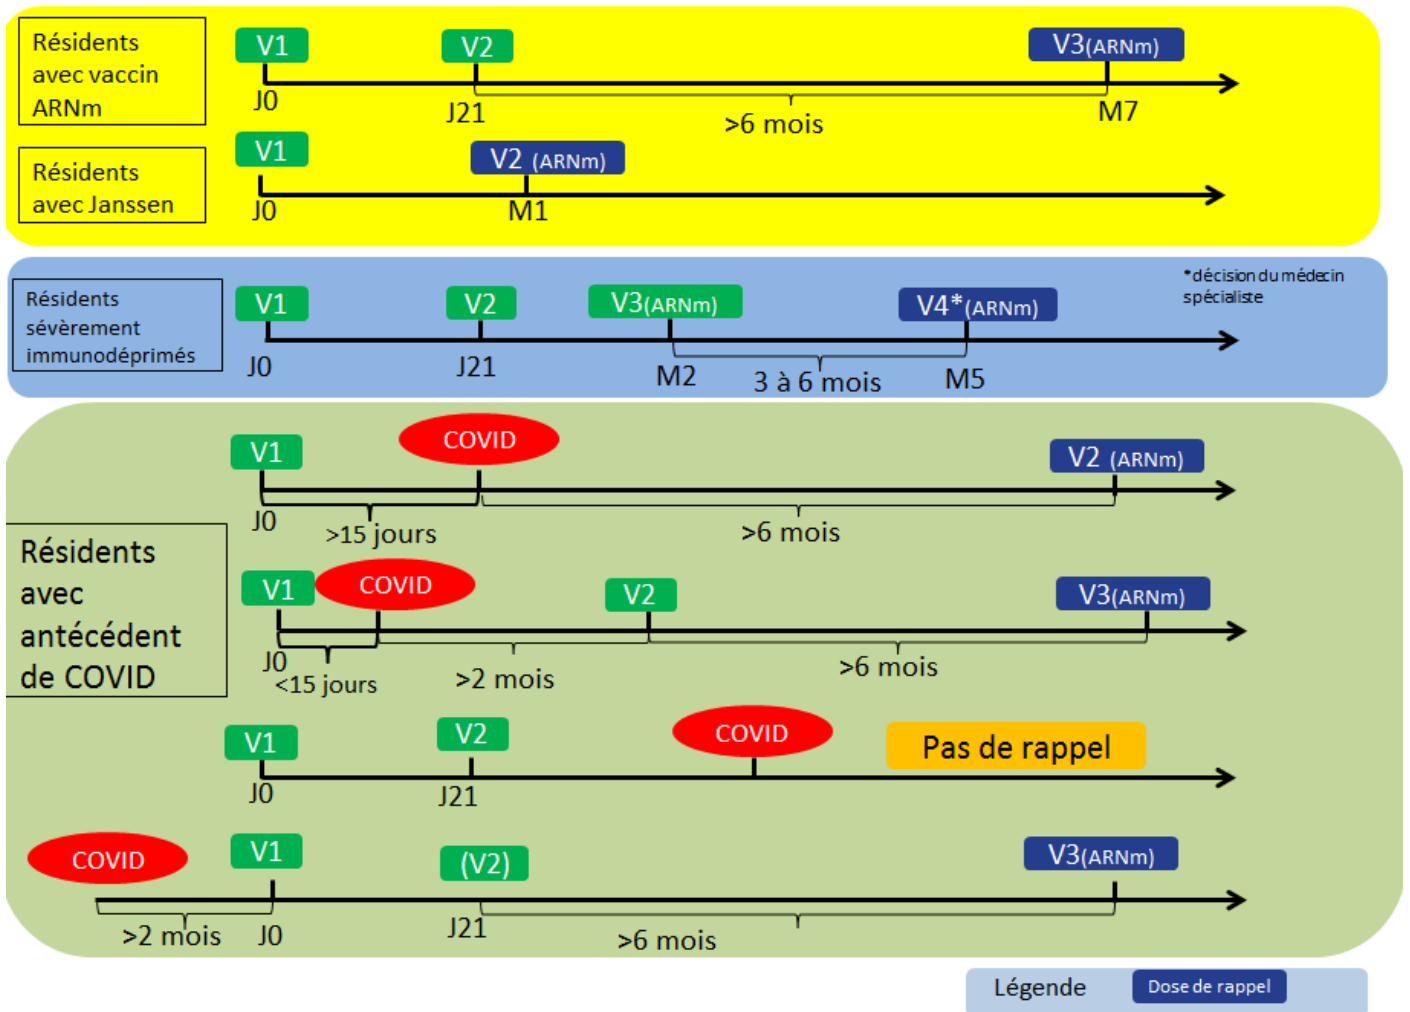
Résidents avec vaccin ARNm

V1
J0
V2
J21
>6 mois
V3(ARNm)
M7

Résidents avec Janssen

V1
J0
V2 (ARNm)
M1

Résidents sévèrement immunodéprimés

V1
J0
V2
J21
V3(ARNm)
M2
3 à 6 mois
V4*(ARNm)
M5

*décision du médecin spécialiste

Résidents avec antécédent de COVID

V1
J0
COVID
>15 jours
>6 mois
V2 (ARNm)

V1
J0
COVID
<15 jours
>2 mois
V2
>6 mois
V3(ARNm)

V1
J0
V2
J21
COVID
Pas de rappel

COVID
>2 mois
V1
J0
(V2)
J21
>6 mois
V3(ARNm)

Légende
Dose de rappel